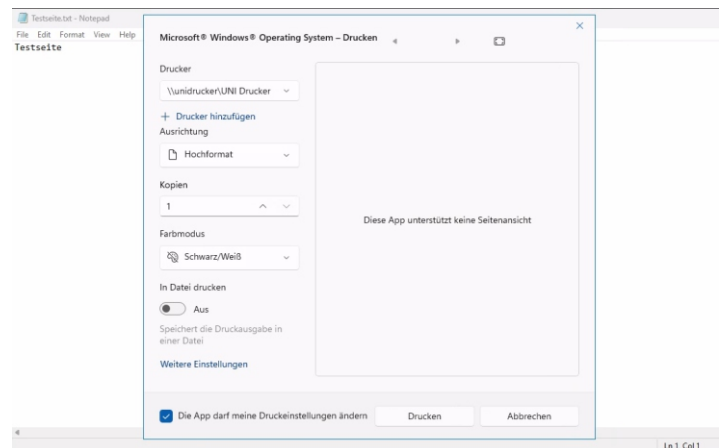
Testseite.txt - Notepad

File Edit Format View Help

Testseite

Microsoft® Windows® Operating System – Drucken

Drucker

\\unidrucker\UNI Drucker

+ Drucker hinzufügen

Ausrichtung

Hochformat

Kopien

1

Farbmodus

Schwarz/Weiß

In Datei drucken

Aus

Speichert die Druckausgabe in einer Datei

Weitere Einstellungen

Diese App unterstützt keine Seitenansicht

Die App darf meine Druckeinstellungen ändern

Drucken

Abbrechen

Ln 1, Col 1